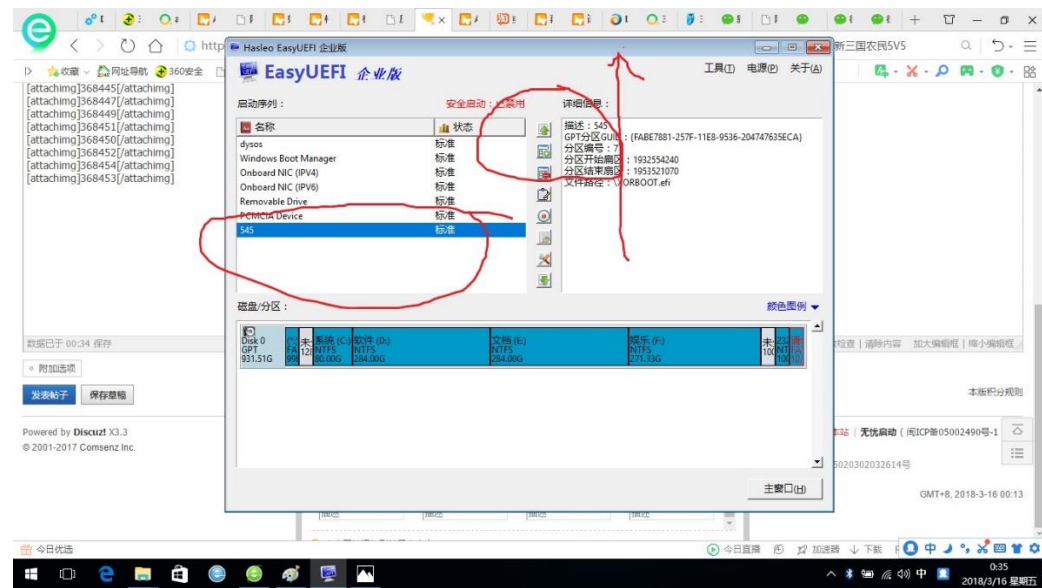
http

收藏 网址导航 360安全

新三国农民5V5

[attachimg]368445[/attachimg]
[attachimg]368447[/attachimg]
[attachimg]368449[/attachimg]
[attachimg]368451[/attachimg]
[attachimg]368450[/attachimg]
[attachimg]368452[/attachimg]
[attachimg]368454[/attachimg]
[attachimg]368453[/attachimg]

Hasleo EasyUEFI 企业版

EasyUEFI 企业版

工具(T) 电源(P) 关于(A)

启动序列：

安全启动：已禁用

详细信息：

| 名称 | 状态 |
|---|---|
| dysos | 标准 |
| Windows Boot Manager | 标准 |
| Onboard NIC (IPV4) | 标准 |
| Onboard NIC (IPV6) | 标准 |
| Removable Drive | 标准 |
| PCMCIA Device | 标准 |
| 545 | 标准 |

描述：545
GPT分区GUID：{FABE7881-257F-11E8-9536-204747635ECA}
分区编号：7
分区开始扇区：1932554240
分区结束扇区：1953521070
文件路径：\ORBOOT.efi

磁盘/分区：

颜色图例

Disk 0
GPT
931.51G

系统 (C:) NTFS 80.00G
软件 (D:) NTFS 284.00G
文档 (E:) NTFS 284.00G
娱乐 (F:) NTFS 271.33G

主窗口(H)

数据已于 00:34 保存

附加选项

发表帖子 保存草稿

检查 | 清除内容 加大编辑框 | 缩小编辑框

本版积分规则

Powered by Discuz! X3.3
© 2001-2017 Comsenz Inc.

本站 | 无忧启动 ( 闽ICP备05002490号-1

5020302032614号

GMT+8, 2018-3-16 00:13

今日优选

今日直播 加速器 下载

0:35
2018/3/16 星期五